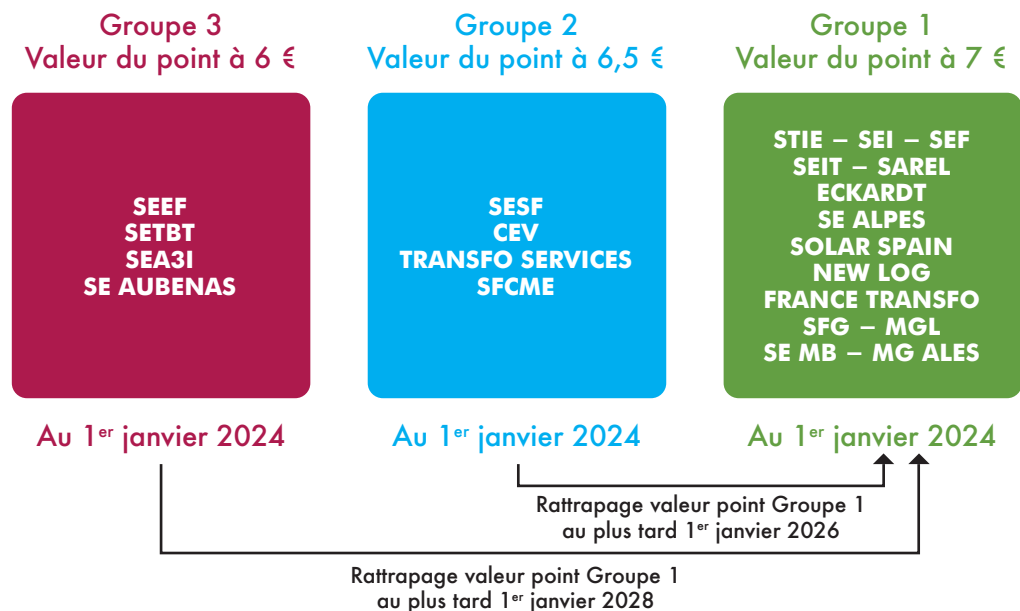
Groupe 3
Valeur du point à 6 €

SEEF
SETBT
SEA3I
SE AUBENAS

Au 1$^{er}$ janvier 2024

Groupe 2
Valeur du point à 6,5 €

SESF
CEV
TRANSFO SERVICES
SFCME

Au 1$^{er}$ janvier 2024

Groupe 1
Valeur du point à 7 €

STIE – SEI – SEF
SEIT – SAREL
ECKARDT
SE ALPES
SOLAR SPAIN
NEW LOG
FRANCE TRANSFO
SFG – MGL
SE MB – MG ALES

Au 1$^{er}$ janvier 2024

Rattrapage valeur point Groupe 1
au plus tard 1$^{er}$ janvier 2026

Rattrapage valeur point Groupe 1
au plus tard 1$^{er}$ janvier 2028